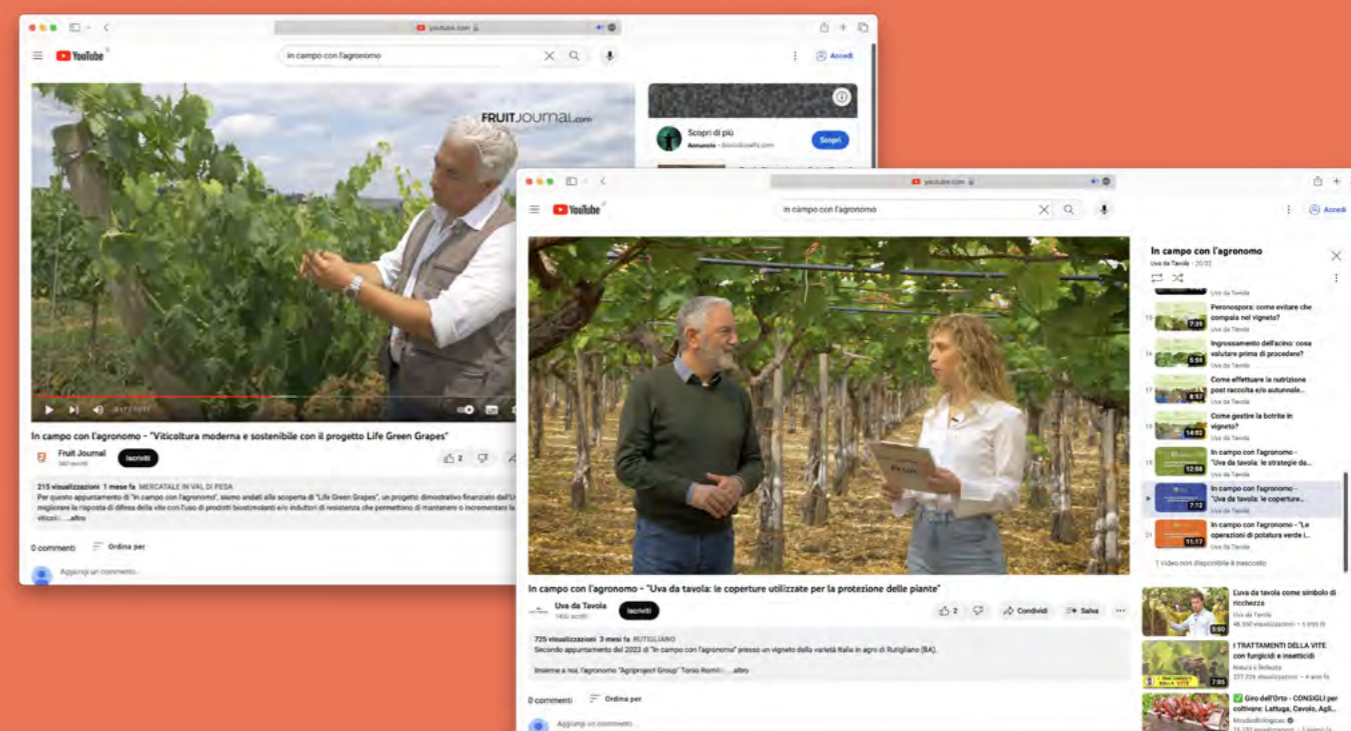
youtube.com

YouTube

in campo con l'agronomo

Accedi

FRUITJOURNAL.com

Scopri di più

Annuncio

Scopri

In campo con l'agronomo - "Viticoltura moderna e sostenibile con il progetto Life Green Grapes"

Fruit Journal

Iscriviti

2

215 visualizzazioni 1 mese fa MERCATALE IN VAL DI PESA

Per questo appuntamento di "In campo con l'agronomo", siamo andati alla scoperta di "Life Green Grapes", un progetto dimostrativo finanziato dall'U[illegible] migliorare la risposta di difesa della vite con l'uso di prodotti biostimolanti e/o induttori di resistenza che permettono di mantenere o incrementare la viticol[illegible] ...altro

0 commenti

Ordina per

Aggiungi un commento...

youtube.com

YouTube

in campo con l'agronomo

Accedi

In campo con l'agronomo

Uva da Tavola - 20/22

Uva da Tavola

Peronospora: come evitare che compaia nel vigneto?

Uva da Tavola

Ingrossamento dell'acino: cosa valutare prima di procedere?

Uva da Tavola

Come effettuare la nutrizione post raccolta e/o autunnale...

Uva da Tavola

Come gestire la botrite in vigneto?

Uva da Tavola

In campo con l'agronomo - "Uva da tavola: le strategie da...

Uva da Tavola

In campo con l'agronomo - "Uva da tavola: le coperture...

Uva da Tavola

In campo con l'agronomo - "Le operazioni di potatura verde i...

Uva da Tavola

1 video non disponibile è nascosto

In campo con l'agronomo - "Uva da tavola: le coperture utilizzate per la protezione delle piante"

Uva da Tavola

Iscriviti

2

Condividi

Salva

725 visualizzazioni 3 mesi fa RUTIGLIANO

Secondo appuntamento del 2023 di "In campo con l'agronomo" presso un vigneto della varietà Italia in agro di Rutigliano (BA).

Insieme a noi, l'agronomo "Agriproject Group" Tonio Romit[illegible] ...altro

0 commenti

Ordina per

Aggiungi un commento...

L'uva da tavola come simbolo di ricchezza

Uva da Tavola

I TRATTAMENTI DELLA VITE con fungicidi e insetticidi

Natura è Bellezza

Giro dell'Orto - CONSIGLI per coltivare: Lattuga, Cavolo, Agli...